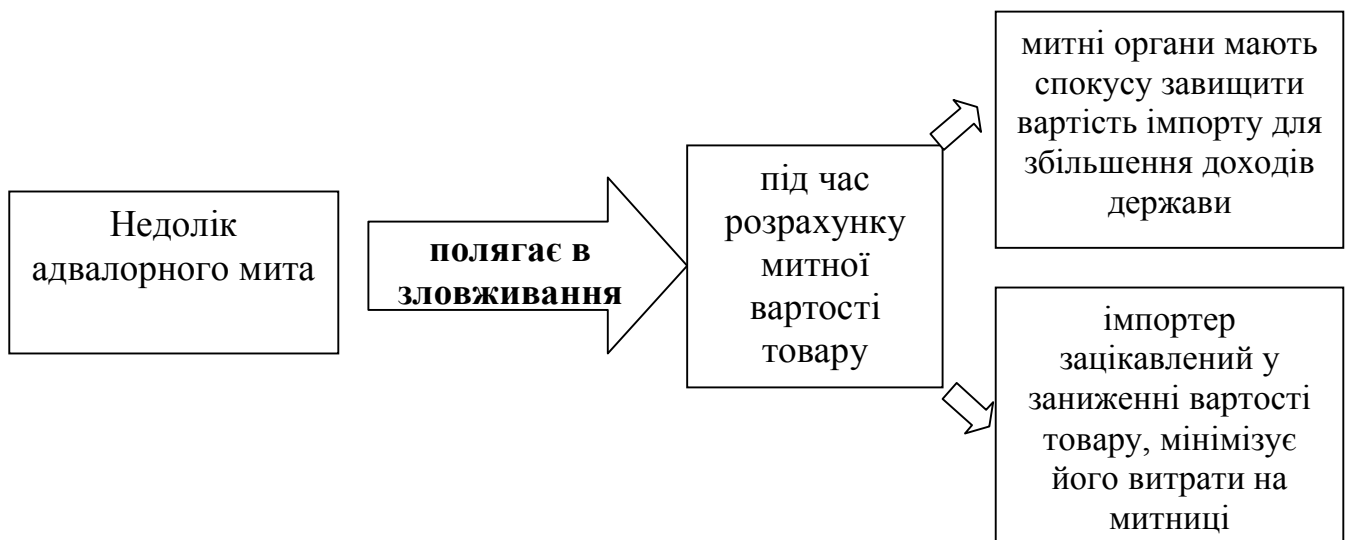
Недолік адвалорного мита

**полягає в зловживання**

під час розрахунку митної вартості товару

митні органи мають спокусу завищити вартість імпорту для збільшення доходів держави

імпортер зацікавлений у заниженні вартості товару, мінімізує його витрати на митниці